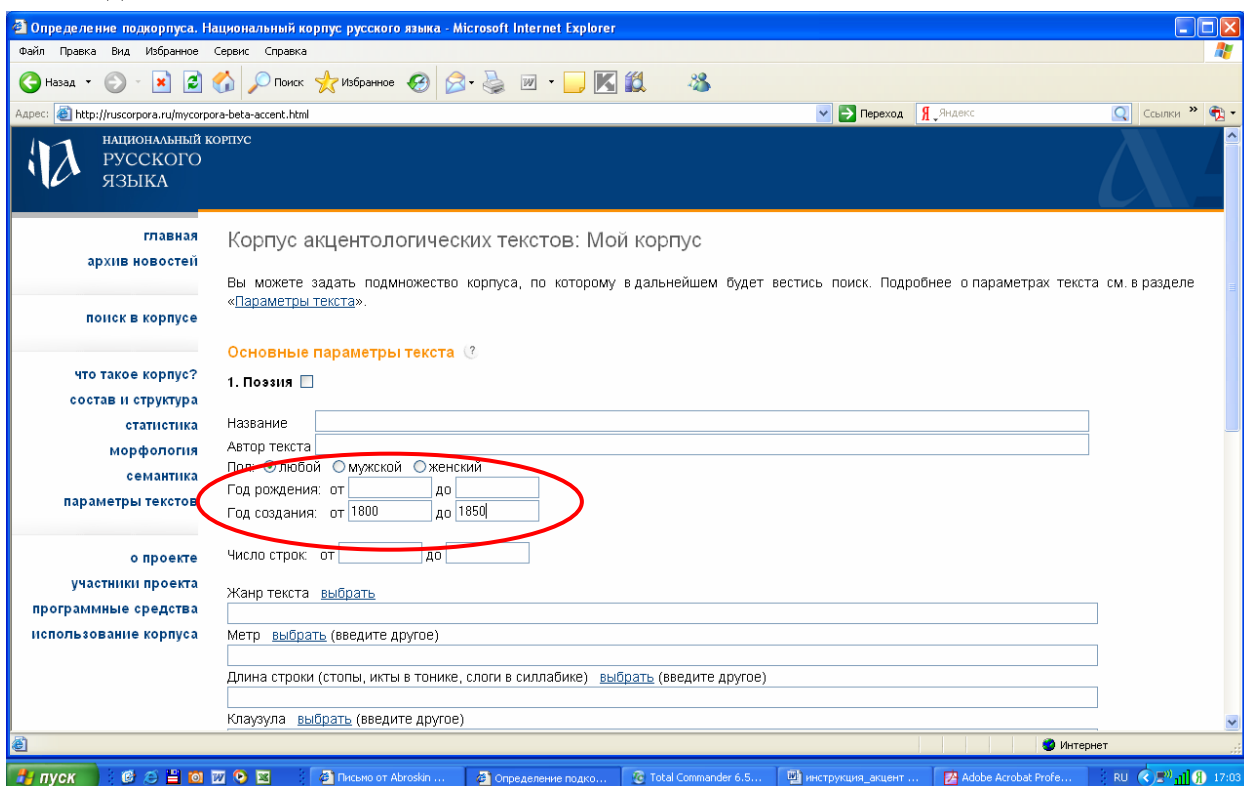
Определение подкорпуса. Национальный корпус русского языка - Microsoft Internet Explorer

Файл Правка Вид Избранное Сервис Справка

Назад Поиск Избранное

Адрес: http://ruscorpora.ru/mycorpora-beta-accent.html Переход Яндекс Ссылки

НАЦИОНАЛЬНЫЙ КОРПУС РУССКОГО ЯЗЫКА

главная
архив новостей

поиск в корпусе

что такое корпус?
состав и структура
статистика
морфология
семантика
параметры текстов

о проекте
участники проекта
программные средства
использование корпуса

Корпус акцентологических текстов: Мой корпус

Вы можете задать подмножество корпуса, по которому в дальнейшем будет вестись поиск. Подробнее о параметрах текста см. в разделе «Параметры текста».

Основные параметры текста ?

1. Поэзия

Название
Автор текста
Пол: любой мужской женский
Год рождения: от до
Год создания: от 1800 до 1850

Число строк: от до

Жанр текста выбрать

Метр выбрать (введите другое)

Длина строки (стопы, икты в тонике, слоги в силлабике) выбрать (введите другое)

Клаузула выбрать (введите другое)

Интернет

пуск Письмо от Abroskin ... Определение подко... Total Commander 6.5... инструкция_акцент ... Adobe Acrobat Profe... RU 17:03